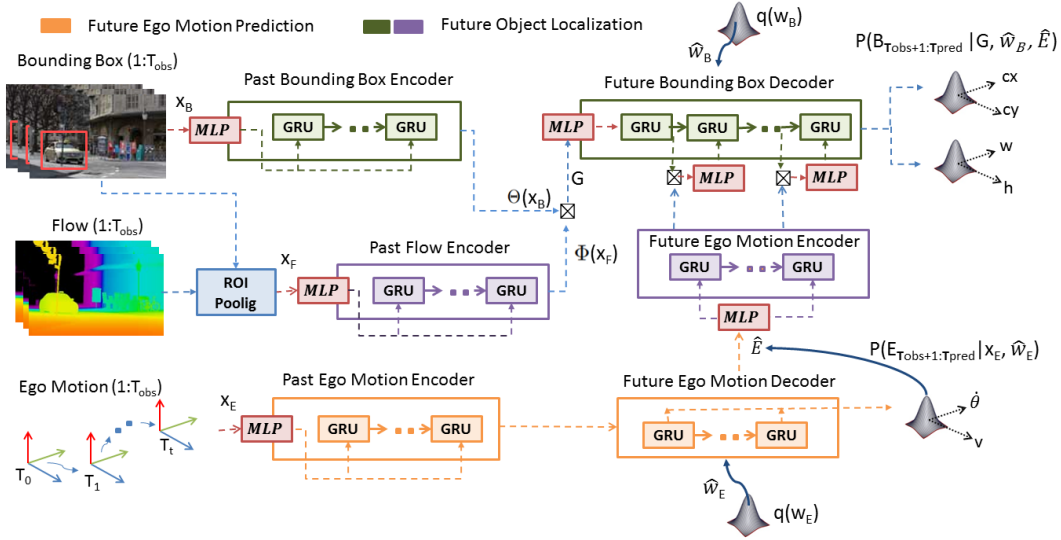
Future Ego Motion Prediction

Future Object Localization

$q(w_B)$

$\hat{w}_B$

$P(B_{T_{obs+1:T_{pred}}} | G, \hat{w}_B, \hat{E})$

Bounding Box (1:$T_{obs}$)

$x_B$

Past Bounding Box Encoder

MLP

GRU

GRU

Future Bounding Box Decoder

MLP

GRU

GRU

GRU

cx

cy

w

h

MLP

MLP

G

$\Theta(x_B)$

Flow (1:$T_{obs}$)

$x_F$

ROI Poolig

MLP

Past Flow Encoder

GRU

GRU

$\Phi(x_F)$

Future Ego Motion Encoder

GRU

GRU

MLP

$\hat{E}$

$P(E_{T_{obs+1:T_{pred}}} | x_E, \hat{w}_E)$

Ego Motion (1:$T_{obs}$)

$x_E$

MLP

Past Ego Motion Encoder

GRU

GRU

Future Ego Motion Decoder

GRU

GRU

$\hat{\theta}$

v

$T_0$

$T_1$

$T_t$

$\hat{w}_E$

$q(w_E)$